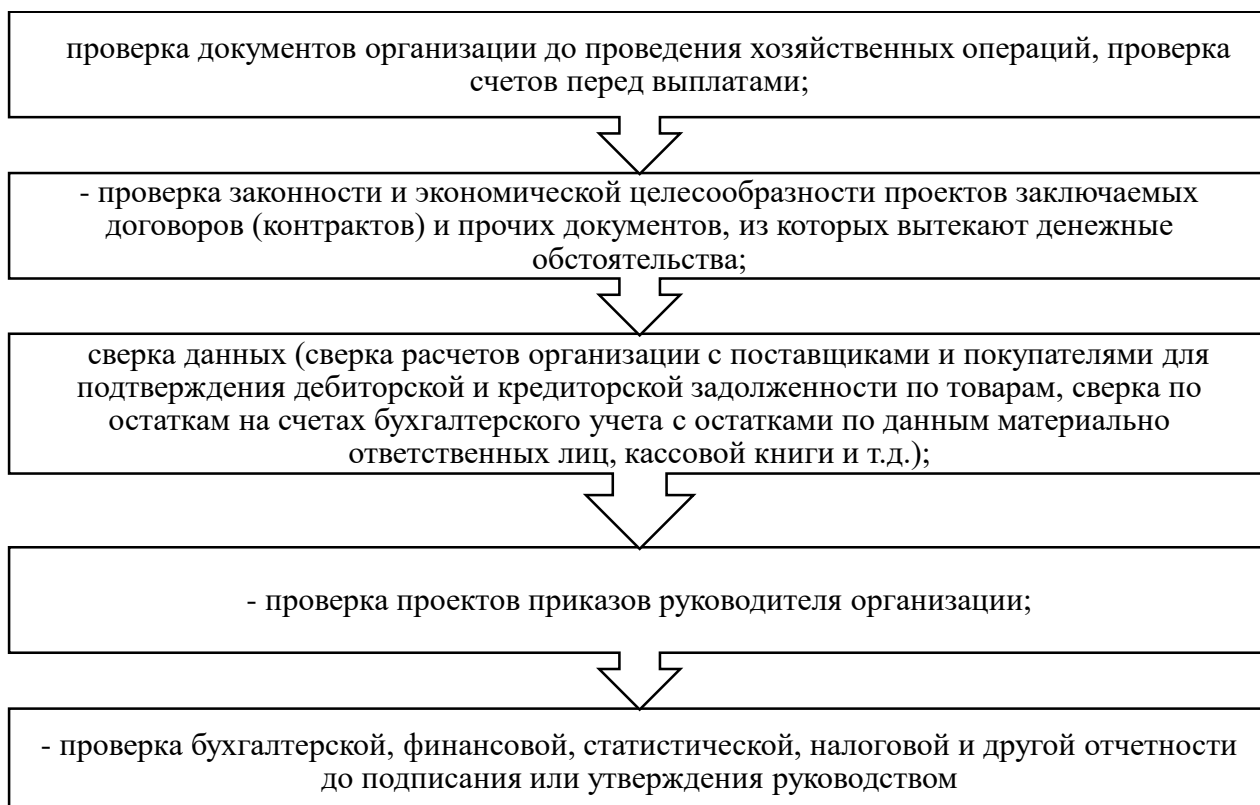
проверка документов организации до проведения хозяйственных операций, проверка счетов перед выплатами;

- проверка законности и экономической целесообразности проектов заключаемых договоров (контрактов) и прочих документов, из которых вытекают денежные обстоятельства;

сверка данных (сверка расчетов организации с поставщиками и покупателями для подтверждения дебиторской и кредиторской задолженности по товарам, сверка по остаткам на счетах бухгалтерского учета с остатками по данным материально ответственных лиц, кассовой книги и т.д.);

- проверка проектов приказов руководителя организации;

- проверка бухгалтерской, финансовой, статистической, налоговой и другой отчетности до подписания или утверждения руководством